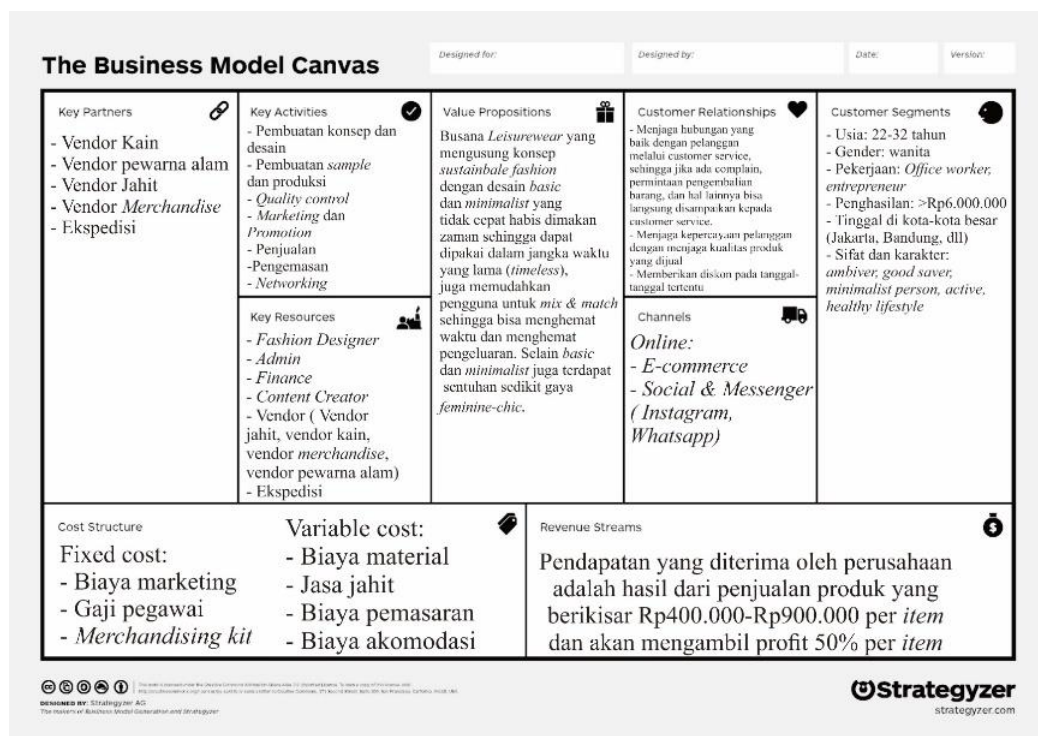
The Business Model Canvas

Designed for:

Designed by:

Date:

Version:

Key Partners

- Vendor Kain
- Vendor pewarna alam
- Vendor Jahit
- Vendor *Merchandise*
- Ekspedisi

Key Activities

- Pembuatan konsep dan desain
- Pembuatan *sample* dan produksi
- *Quality control*
- *Marketing* dan *Promotion*
- Penjualan
-Pengemasan
- *Networking*

Key Resources

- *Fashion Designer*
- *Admin*
- *Finance*
- *Content Creator*
- Vendor ( Vendor jahit, vendor kain, vendor *merchandise*, vendor pewarna alam)
- Ekspedisi

Value Propositions

Busana *Leisurewear* yang mengusung konsep *sustainbale fashion* dengan desain *basic* dan *minimalist* yang tidak cepat habis dimakan zaman sehingga dapat dipakai dalam jangka waktu yang lama (*timeless*), juga memudahkan pengguna untuk *mix & match* sehingga bisa menghemat waktu dan menghemat pengeluaran. Selain *basic* dan *minimalist* juga terdapat sentuhan sedikit gaya *feminine-chic*.

Customer Relationships

- Menjaga hubungan yang baik dengan pelanggan melalui customer service, sehingga jika ada complain, permintaan pengembalian barang, dan hal lainnya bisa langsung disampaikan kepada customer service.
- Menjaga kepercayaan pelanggan dengan menjaga kualitas produk yang dijual
- Memberikan diskon pada tanggal-tanggal tertentu

Channels

*Online:*
- *E-commerce*
- *Social & Messenger ( Instagram, Whatsapp)*

Customer Segments

- Usia: 22-32 tahun
- Gender: wanita
- Pekerjaan: *Office worker, entrepreneur*
- Penghasilan: >Rp6.000.000
- Tinggal di kota-kota besar (Jakarta, Bandung, dll)
- Sifat dan karakter: *ambiver, good saver, minimalist person, active, healthy lifestyle*

Cost Structure

Fixed cost:
- Biaya marketing
- Gaji pegawai
- *Merchandising kit*

Variable cost:
- Biaya material
- Jasa jahit
- Biaya pemasaran
- Biaya akomodasi

Revenue Streams

Pendapatan yang diterima oleh perusahaan adalah hasil dari penjualan produk yang berikisar Rp400.000-Rp900.000 per *item* dan akan mengambil profit 50% per *item*

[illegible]

DESIGNED BY: Strategyzer AG
The makers of Business Model Generation and Strategyzer

Strategyzer
strategyzer.com